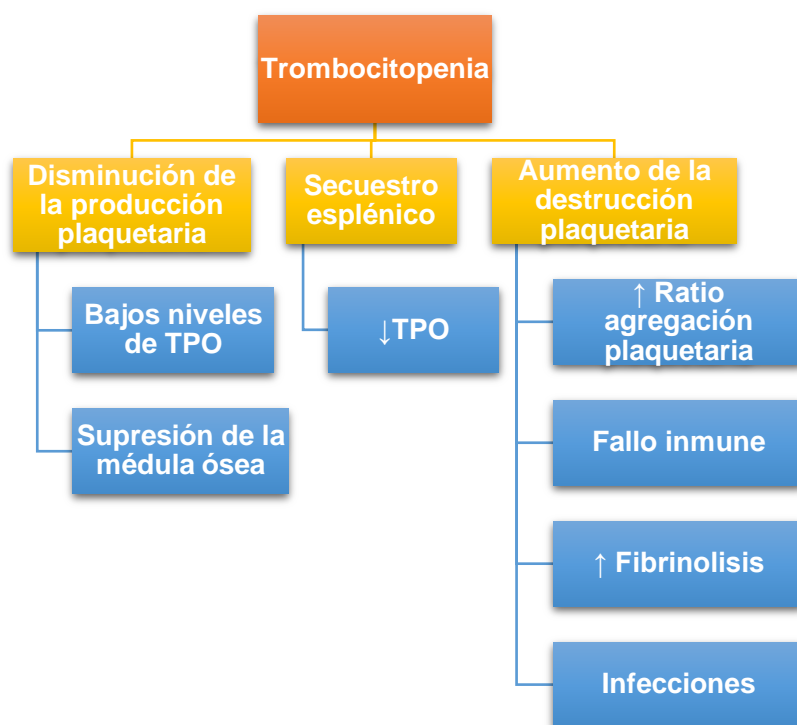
Trombocitopenia

Disminución de la producción plaquetaria

Bajos niveles de TPO

Supresión de la médula ósea

Secuestro esplénico

↓TPO

Aumento de la destrucción plaquetaria

↑ Ratio agregación plaquetaria

Fallo inmune

↑ Fibrinolisis

Infecciones